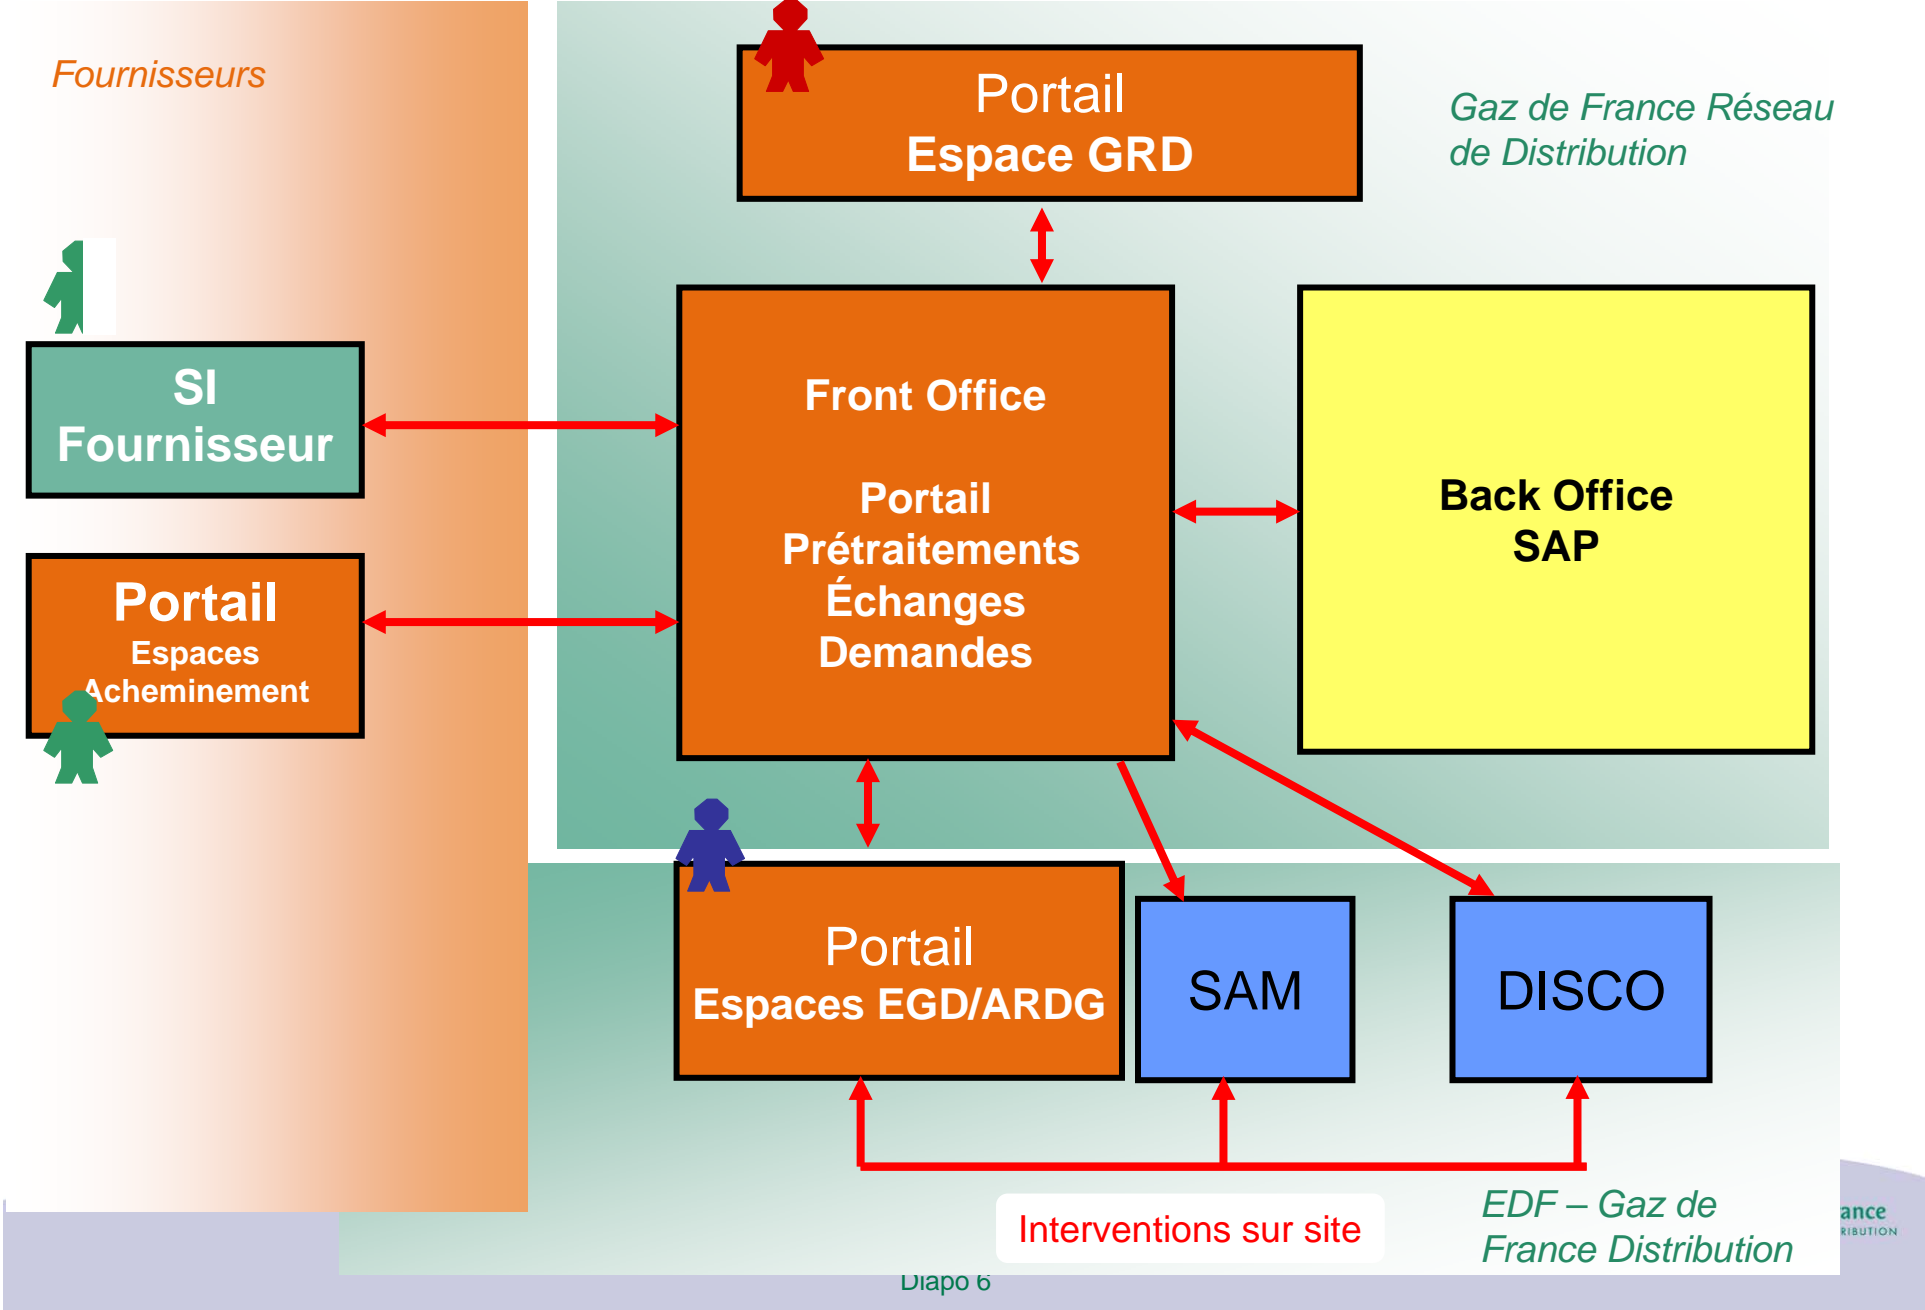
Fournisseurs

Portail
Espace GRD

Gaz de France Réseau de Distribution

SI Fournisseur

Front Office

Portail
Prétraitements
Échanges
Demandes

Back Office
SAP

Portail
Espaces
Acheminement

Portail
Espaces EGD/ARDG

SAM

DISCO

Interventions sur site

EDF – Gaz de France Distribution

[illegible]ance
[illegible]RIBUTION

Diapo 6